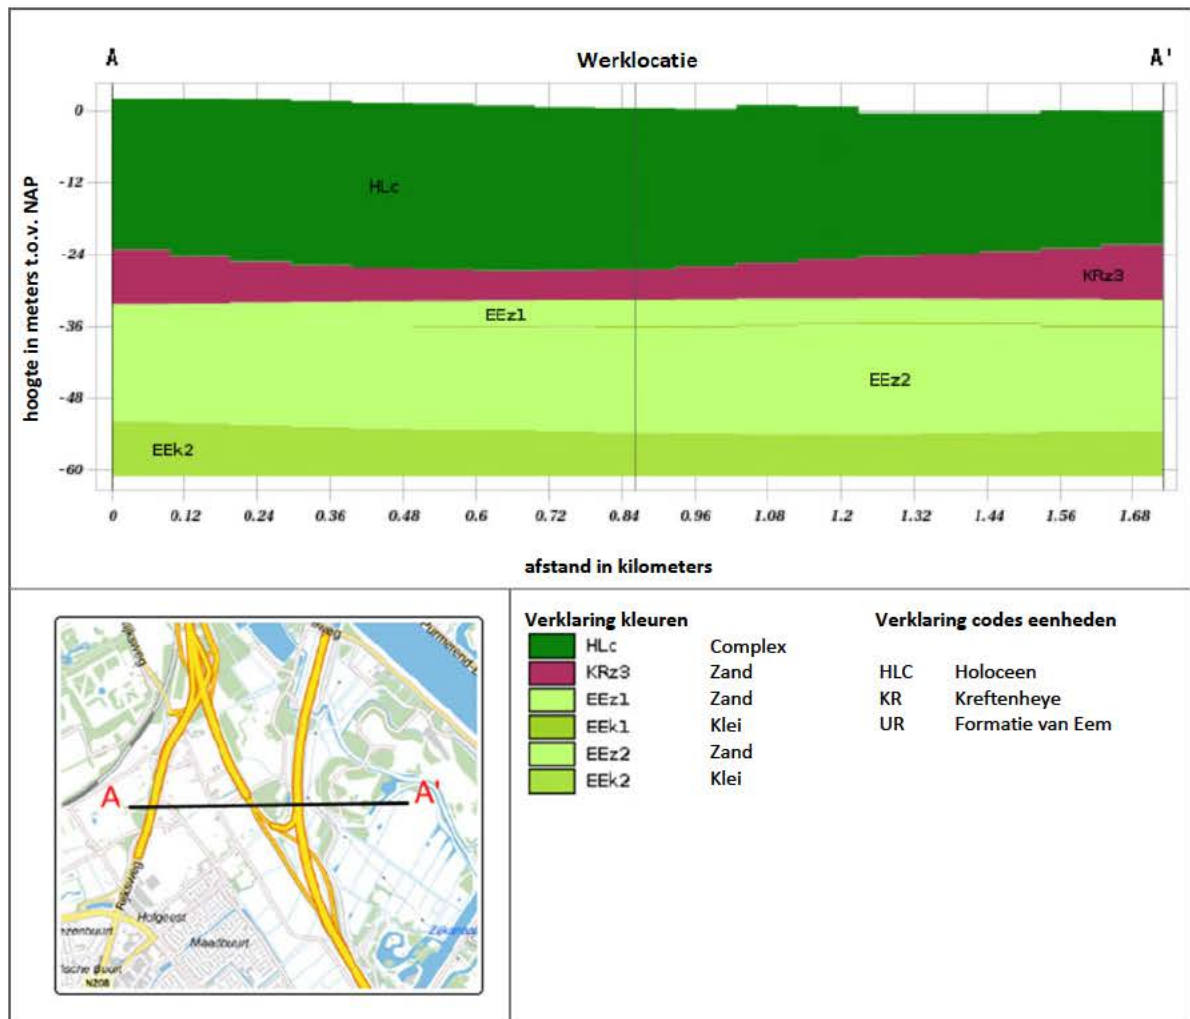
A

Werklocatie

A'

hoogte in meters t.o.v. NAP

0
-12
-24
-36
-48
-60

HLc
KRz3
EEz1
EEz2
EEk2

0 0.12 0.24 0.36 0.48 0.6 0.72 0.84 0.96 1.08 1.2 1.32 1.44 1.56 1.68

afstand in kilometers

A
A'
Holgeest
Maadbuurt
N208
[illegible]weg
Purmerend
Zikardel

Verklaring kleuren

| | |
|---|---|
| HLc | Complex |
| KRz3 | Zand |
| EEz1 | Zand |
| EEk1 | Klei |
| EEz2 | Zand |
| EEk2 | Klei |

Verklaring codes eenheden

| | |
|---|---|
| HLC | Holoceen |
| KR | Kreftenheye |
| UR | Formatie van Eem |